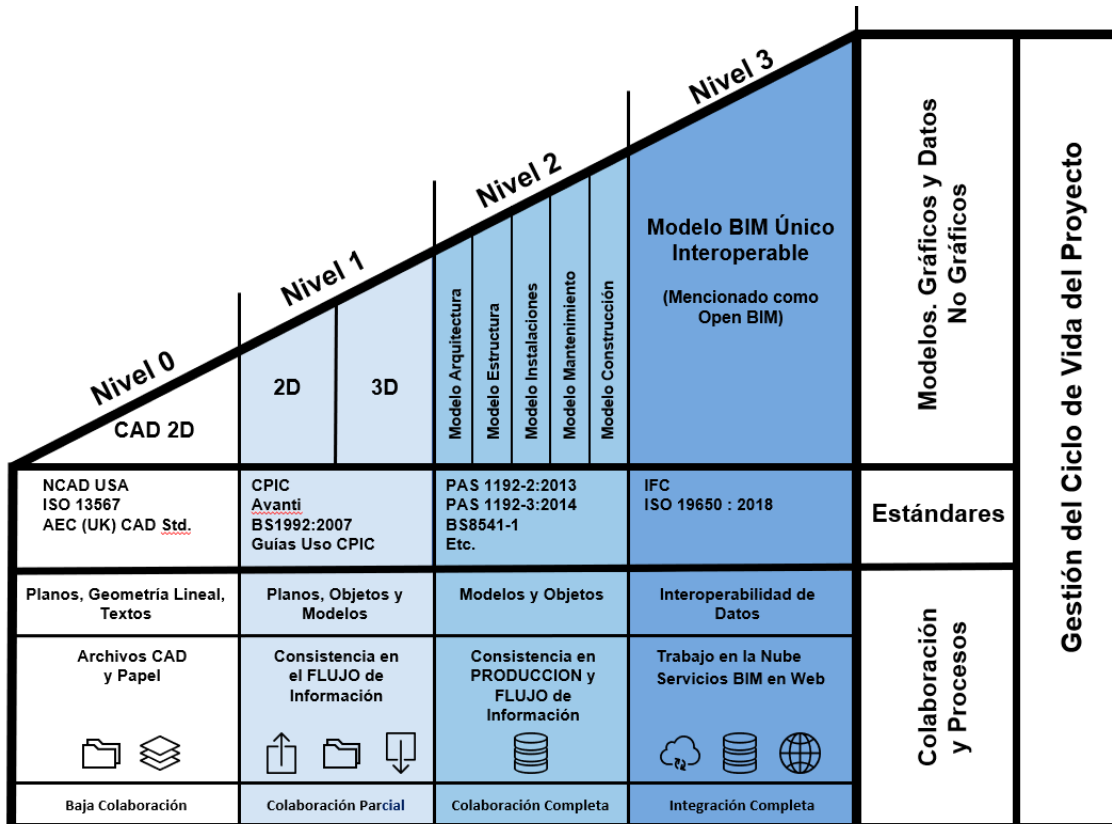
Nivel 0

CAD 2D

Nivel 1

2D

3D

Nivel 2

Modelo Arquitectura

Modelo Estructura

Modelo Instalaciones

Modelo Mantenimiento

Modelo Construcción

Nivel 3

Modelo BIM Único Interoperable

(Mencionado como Open BIM)

Modelos. Gráficos y Datos No Gráficos

Gestión del Ciclo de Vida del Proyecto

| NCAD USA ISO 13567 AEC (UK) CAD Std. | CPIC Avanti BS1992:2007 Guías Uso CPIC | PAS 1192-2:2013 PAS 1192-3:2014 BS8541-1 Etc. | IFC ISO 19650 : 2018 | Estándares |
|---|---|---|---|---|
| Planos, Geometría Lineal, Textos | Planos, Objetos y Modelos | Modelos y Objetos | Interoperabilidad de Datos | Colaboración y Procesos |
| Archivos CAD y Papel | Consistencia en el FLUJO de Información | Consistencia en PRODUCCION y FLUJO de Información | Trabajo en la Nube Servicios BIM en Web | |
| Baja Colaboración | Colaboración Parcial | Colaboración Completa | Integración Completa | |